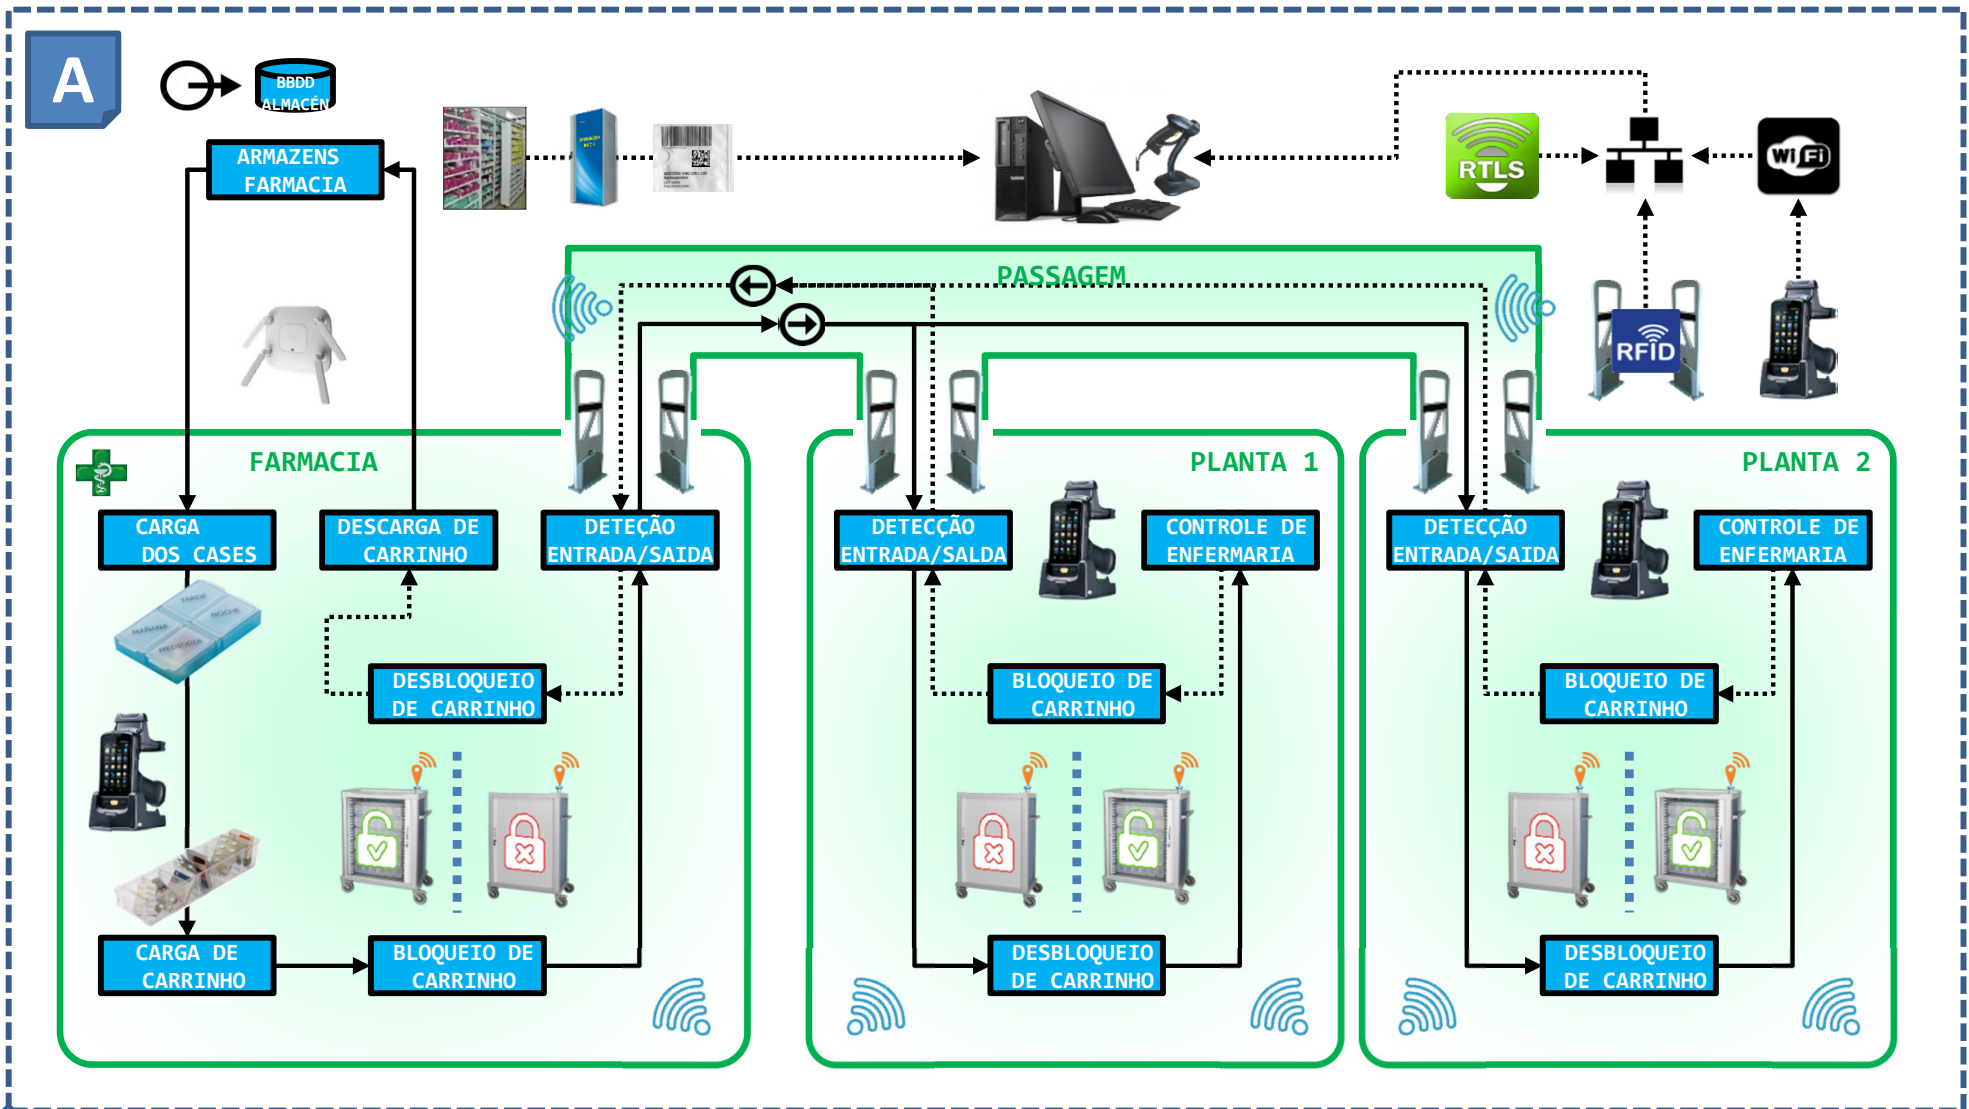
A

BBDD ALMACÉN

ARMAZENS FARMACIA

RTLS

Wi Fi

PASSAGEM

RFID

FARMACIA

PLANTA 1

PLANTA 2

CARGA DOS CASES

DESCARGA DE CARRINHO

DETEÇÃO ENTRADA/SAIDA

DETECÇÃO ENTRADA/SALDA

CONTROLE DE ENFERMARIA

DETECÇÃO ENTRADA/SAIDA

CONTROLE DE ENFERMARIA

DESBLOQUEIO DE CARRINHO

BLOQUEIO DE CARRINHO

BLOQUEIO DE CARRINHO

CARGA DE CARRINHO

BLOQUEIO DE CARRINHO

DESBLOQUEIO DE CARRINHO

DESBLOQUEIO DE CARRINHO